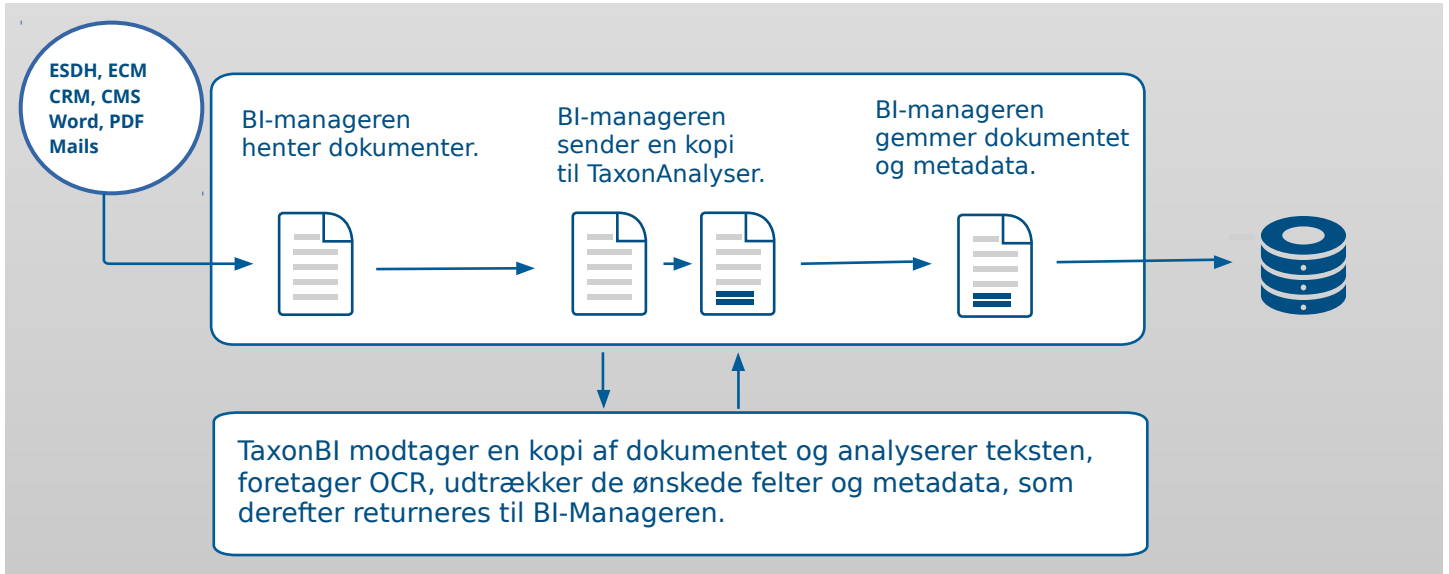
ESDH, ECM
CRM, CMS
Word, PDF
Mails

BI-manageren henter dokumenter.

BI-manageren sender en kopi til TaxonAnalyser.

BI-manageren gemmer dokumentet og metadata.

TaxonBI modtager en kopi af dokumentet og analyserer teksten, foretager OCR, udtrækker de ønskede felter og metadata, som derefter returneres til BI-Manageren.